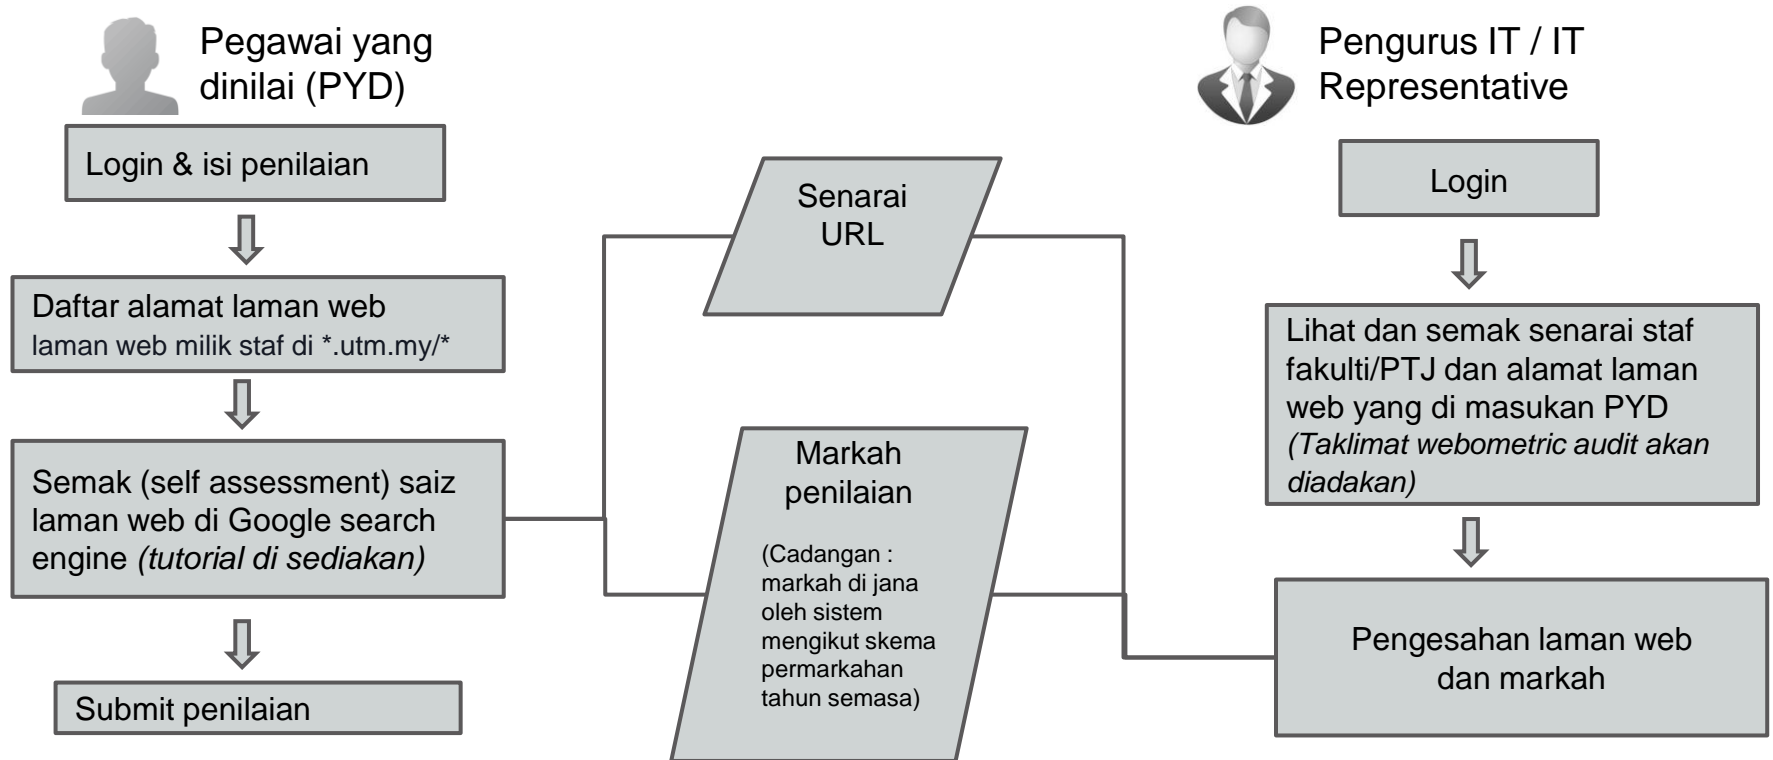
Pegawai yang dinilai (PYD)

Login & isi penilaian

Daftar alamat laman web
laman web milik staf di *.utm.my/*

Semak (self assessment) saiz laman web di Google search engine *(tutorial di sediakan)*

Submit penilaian

Senarai URL

Markah penilaian

(Cadangan : markah di jana oleh sistem mengikut skema permarkahan tahun semasa)

Pengurus IT / IT Representative

Login

Lihat dan semak senarai staf fakulti/PTJ dan alamat laman web yang di masukan PYD
*(Taklimat webometric audit akan diadakan)*

Pengesahan laman web dan markah